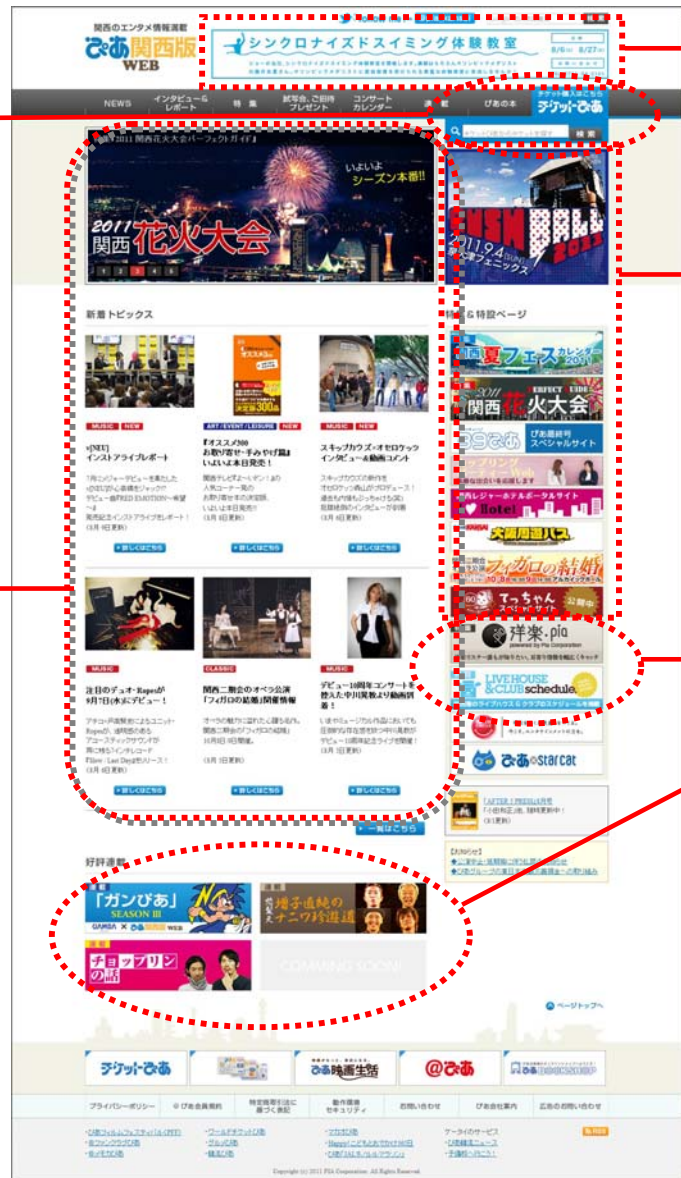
関西のエンタメ情報満載
ぴあ関西版WEB

シンクロナイズドスイミング体験教室
8/6 8/27

NEWS
インタビュー&レポート
特集
試写会、ご招待プレゼント
コンサートカレンダー
連載
ぴあの本
チケットぴあ
検索

2011 関西花火大会パーフェクトガイド
いよいよシーズン本番!!
2011 関西花火大会

2011.9.4 フェニックス

新着トピックス

MUSIC NEW
v[NEU]
インストアライブレポート
(8月8日更新)

ART / EVENT / LEISURE NEW
『オススメ300 お取り寄せ〜手みやげ篇』いよいよ本日発売!
(8月8日更新)

MUSIC NEW
スキップカウズ×オセロケッツ インタビュー&動画コメント
(8月8日更新)

詳しくはこちら
詳しくはこちら
詳しくはこちら

MUSIC
注目のデュオ・Rapesが9月7日(水)にデビュー!
(8月4日更新)

CLASSIC
関西二期会のオペラ公演「フィガロの結婚」開催情報
(8月3日更新)

MUSIC
デビュー10周年コンサートを控えた中川晃教より動画到着
(8月1日更新)

詳しくはこちら
詳しくはこちら
詳しくはこちら

一覧はこちら

特集&特設ページ
関西夏フェスカレンダー2011
2011 関西花火大会 PERFECT GUIDE
ぴあ創刊スペシャルサイト
大阪周遊パス
フィガロの結婚
てっちゃん
洋楽.pia
LIVE HOUSE & CLUB schedule
ぴあ starcat

「AFTER7 PRESS」5月号
(3月更新)

好評連載
「ガンぴあ」SEASON III
チョップリンの話
COMING SOON!

ページトップへ

チケットぴあ
ぴあ映画生活
@ぴあ

プライバシーポリシー
ぴあ会員規約
特定商取引法に基づく表記
動作環境セキュリティ
お問い合わせ
ぴあ会社案内
広告のお問い合わせ

Copyright (c) 2011 PIA Corporation. All Rights Reserved.